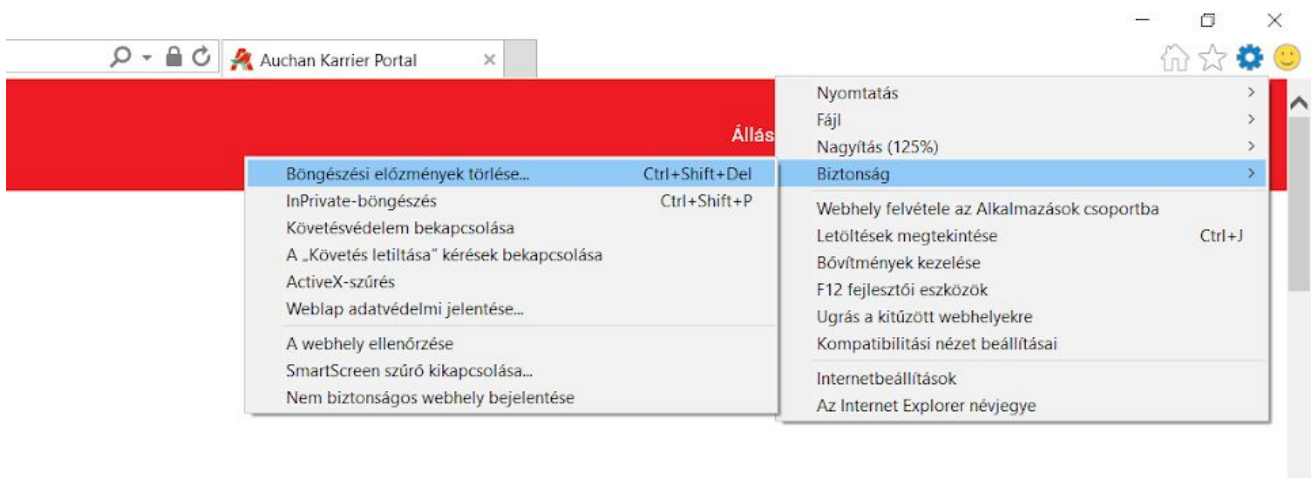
Auchan Karrier Portal

Állás

Böngészési előzmények törlése... Ctrl+Shift+Del
InPrivate-böngészés Ctrl+Shift+P
Követésvédelem bekapcsolása
A „Követés letiltása" kérések bekapcsolása
ActiveX-szűrés
Weblap adatvédelmi jelentése...
A webhely ellenőrzése
SmartScreen szűrő kikapcsolása...
Nem biztonságos webhely bejelentése

Nyomtatás
Fájl
Nagyítás (125%)
Biztonság
Webhely felvétele az Alkalmazások csoportba
Letöltések megtekintése Ctrl+J
Bővítmények kezelése
F12 fejlesztői eszközök
Ugrás a kitűzött webhelyekre
Kompatibilitási nézet beállításai
Internetbeállítások
Az Internet Explorer névjegye